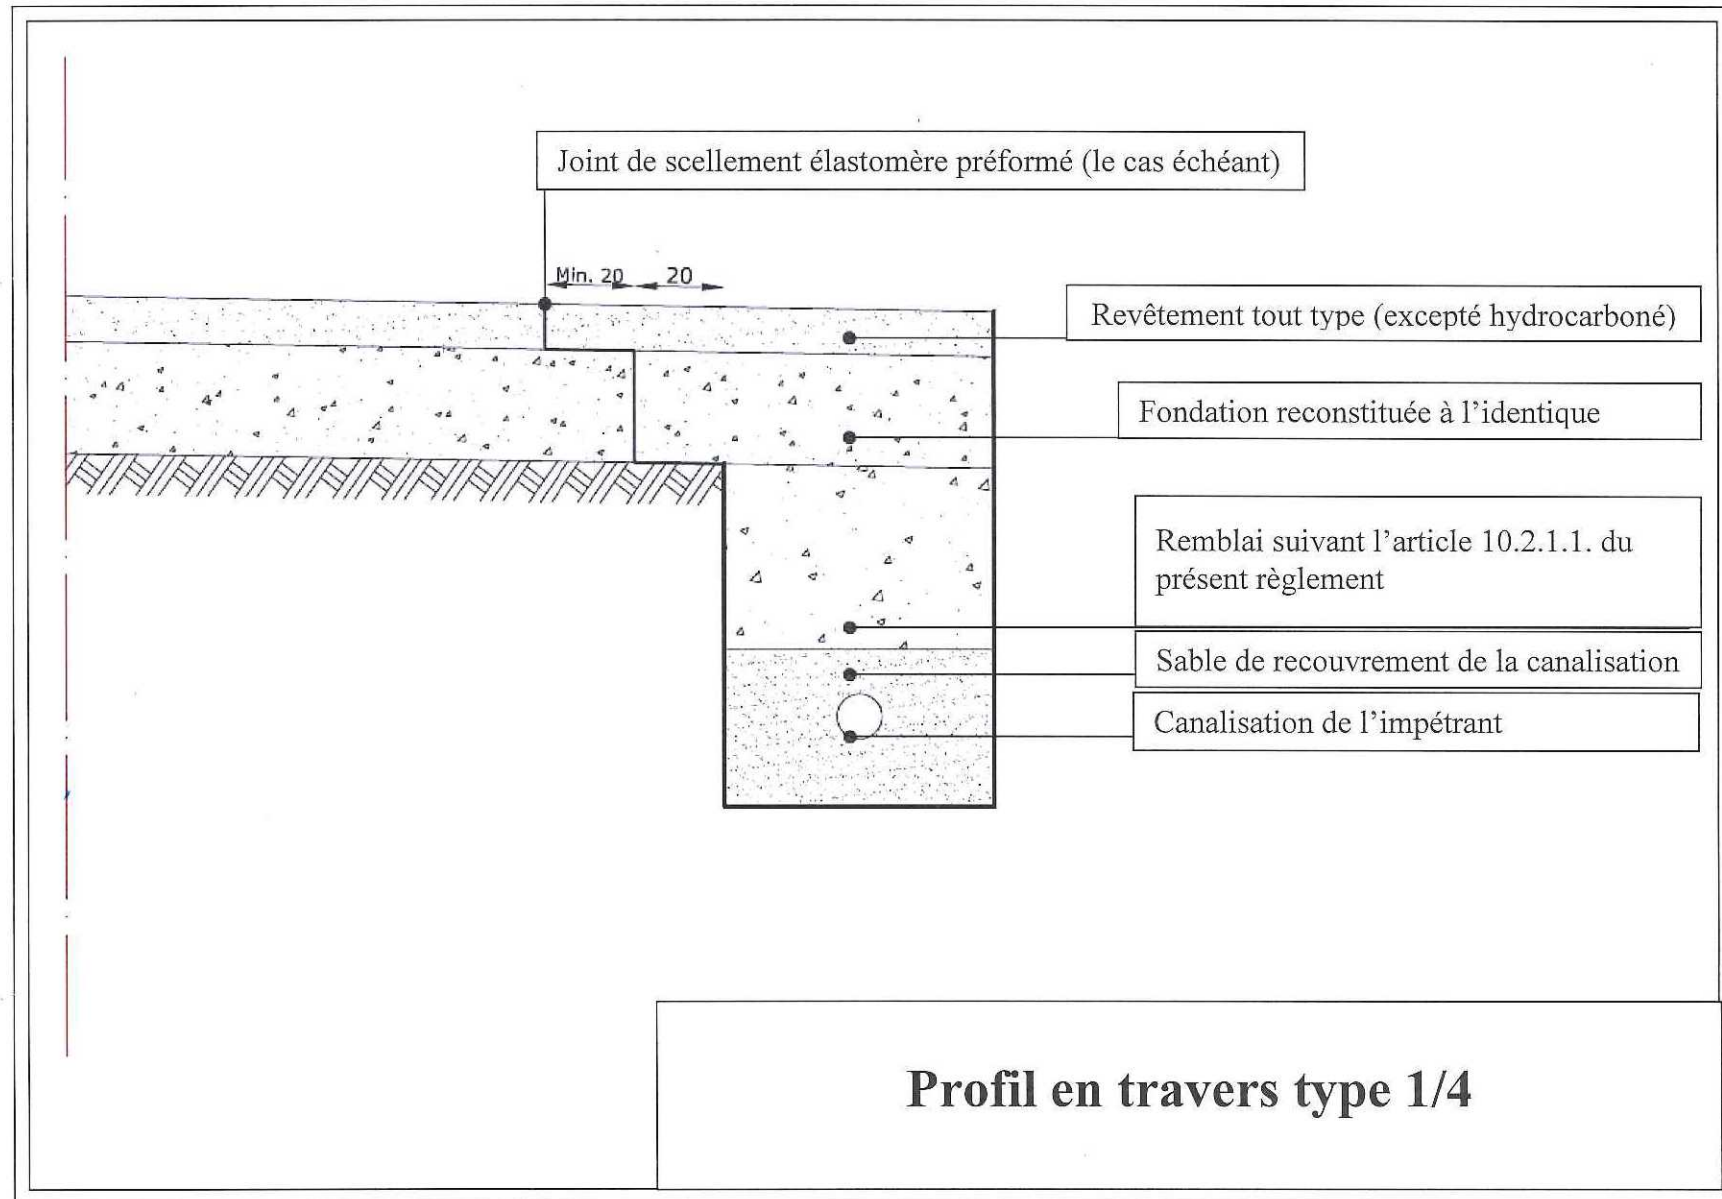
Joint de scellement élastomère préformé (le cas échéant)

Min. 20

20

Revêtement tout type (excepté hydrocarboné)

Fondation reconstituée à l'identique

Remblai suivant l'article 10.2.1.1. du présent règlement

Sable de recouvrement de la canalisation

Canalisation de l'impétrant

Profil en travers type 1/4